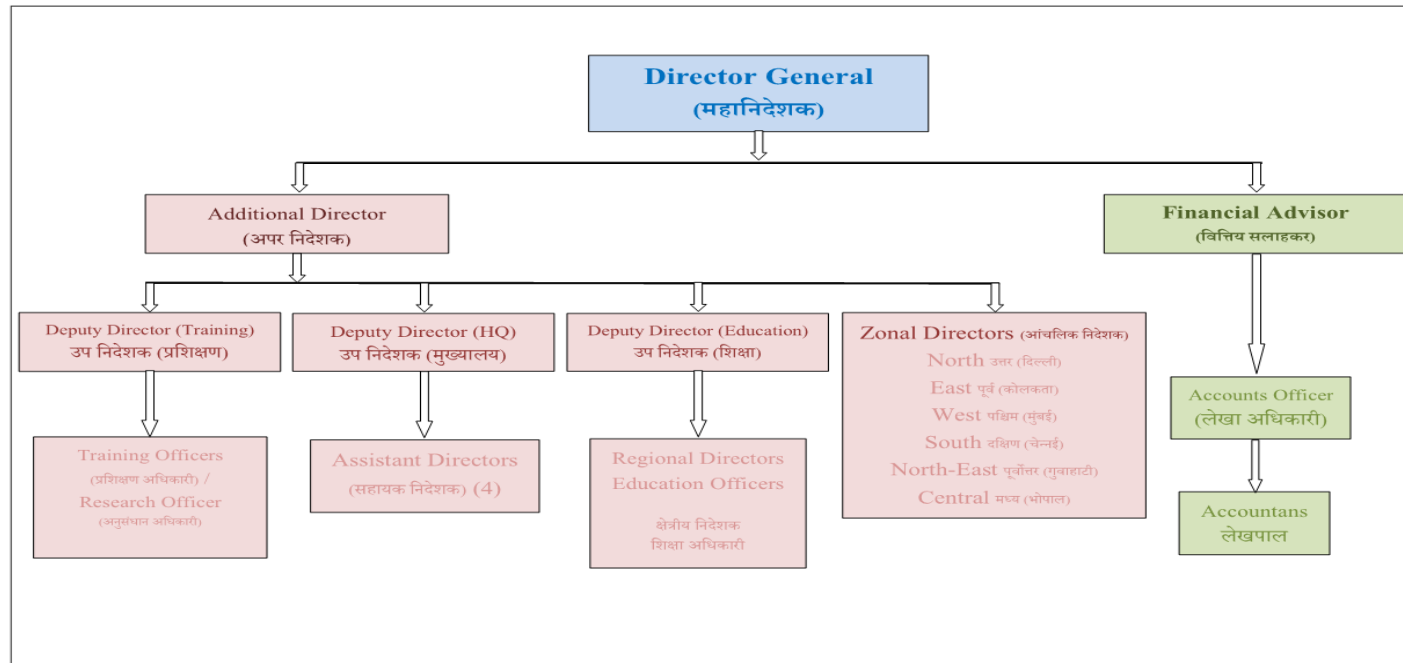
Director General
(महानिदेशक)

Additional Director
(अपर निदेशक)

Financial Advisor
(वित्तिय सलाहकर)

Deputy Director (Training)
उप निदेशक (प्रशिक्षण)

Deputy Director (HQ)
उप निदेशक (मुख्यालय)

Deputy Director (Education)
उप निदेशक (शिक्षा)

Zonal Directors (आंचलिक निदेशक)
North उत्तर (दिल्ली)
East पूर्व (कोलकता)
West पश्चिम (मुंबई)
South दक्षिण (चेन्नई)
North-East पूर्वोत्तर (गुवाहाटी)
Central मध्य (भोपाल)

Accounts Officer
(लेखा अधिकारी)

Training Officers
(प्रशिक्षण अधिकारी) /
Research Officer
(अनुसंधान अधिकारी)

Assistant Directors
(सहायक निदेशक) (4)

Regional Directors
Education Officers

क्षेत्रीय निदेशक
शिक्षा अधिकारी

Accountans
लेखपाल